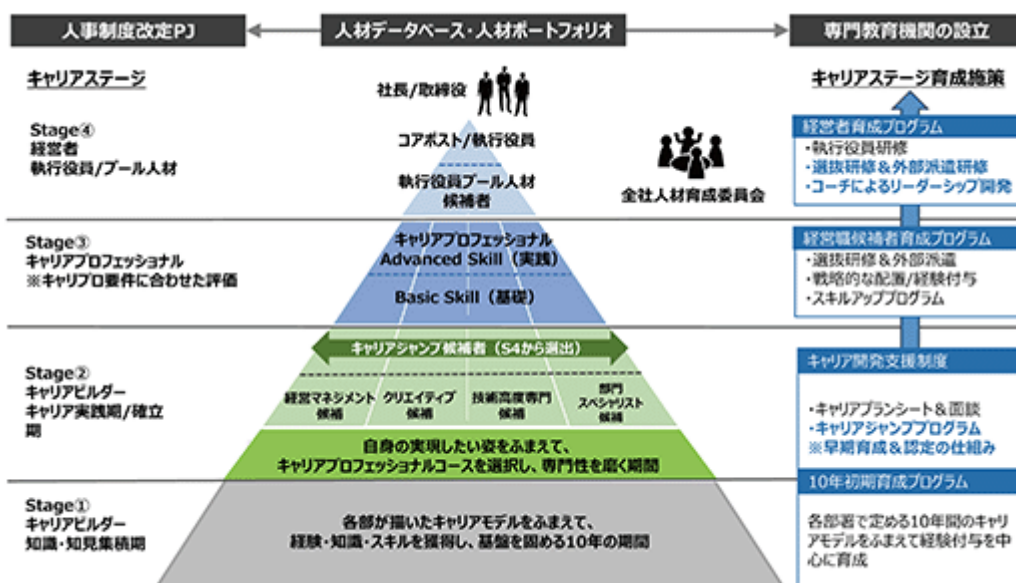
人事制度改定PJ

人材データベース・人材ポートフォリオ

専門教育機関の設立

キャリアステージ

キャリアステージ育成施策

社長/取締役

Stage④
経営者
執行役員/プール人材

コアポスト/執行役員

執行役員プール人材
候補者

全社人材育成委員会

経営者育成プログラム
・執行役員研修
・選抜研修＆外部派遣研修
・コーチによるリーダーシップ開発

Stage③
キャリアプロフェッショナル
※キャリプロ要件に合わせた評価

キャリアプロフェッショナル
Advanced Skill（実践）

Basic Skill（基礎）

経営職候補者育成プログラム
・選抜研修＆外部派遣
・戦略的な配置/経験付与
・スキルアッププログラム

キャリアジャンプ候補者（S4から選出）

Stage②
キャリアビルダー
キャリア実践期/確立期

経営マネジメント
候補

クリエイティブ
候補

技術高度専門
候補

部門
スペシャリスト
候補

キャリア開発支援制度

・キャリアプランシート＆面談
・キャリアジャンププログラム
※早期育成＆認定の仕組み

自身の実現したい姿をふまえて、
キャリアプロフェッショナルコースを選択し、専門性を磨く期間

10年初期育成プログラム

Stage①
キャリアビルダー
知識・知見集積期

各部が描いたキャリアモデルをふまえて、
経験・知識・スキルを獲得し、基盤を固める10年の期間

各部署で定める10年間のキャリアモデルをふまえて経験付与を中心に育成